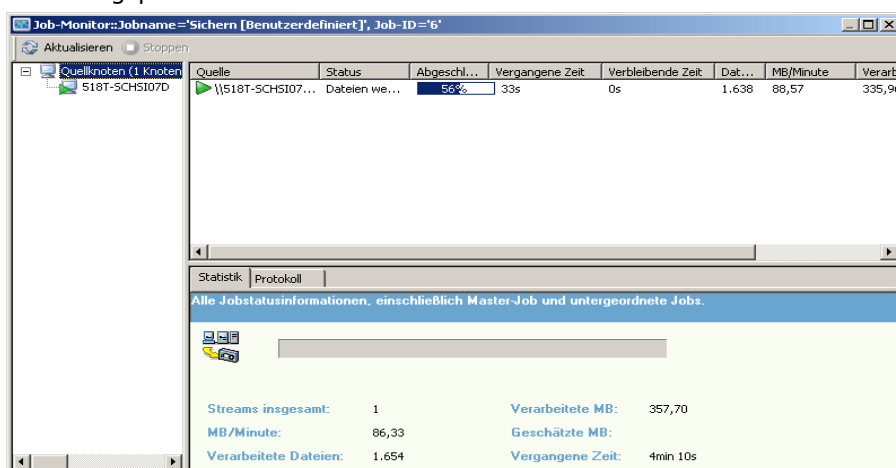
Job-Monitor::Jobname='Sichern [Benutzerdefiniert]', Job-ID='6'

Aktualisieren Stoppen

Quellknoten (1 Knoten
518T-SCHSI07D

| Quelle | Status | Abgeschl... | Vergangene Zeit | Verbleibende Zeit | Dat... | MB/Minute | Verarb |
|---|---|---|---|---|---|---|---|
| \\518T-SCHSI07... | Dateien we... | 56% | 33s | 0s | 1.638 | 88,57 | 335,9 |

Statistik Protokoll

Alle Jobstatusinformationen, einschließlich Master-Job und untergeordnete Jobs.

Streams insgesamt: 1
Verarbeitete MB: 357,70
MB/Minute: 86,33
Geschätzte MB:
Verarbeitete Dateien: 1.654
Vergangene Zeit: 4min 10s